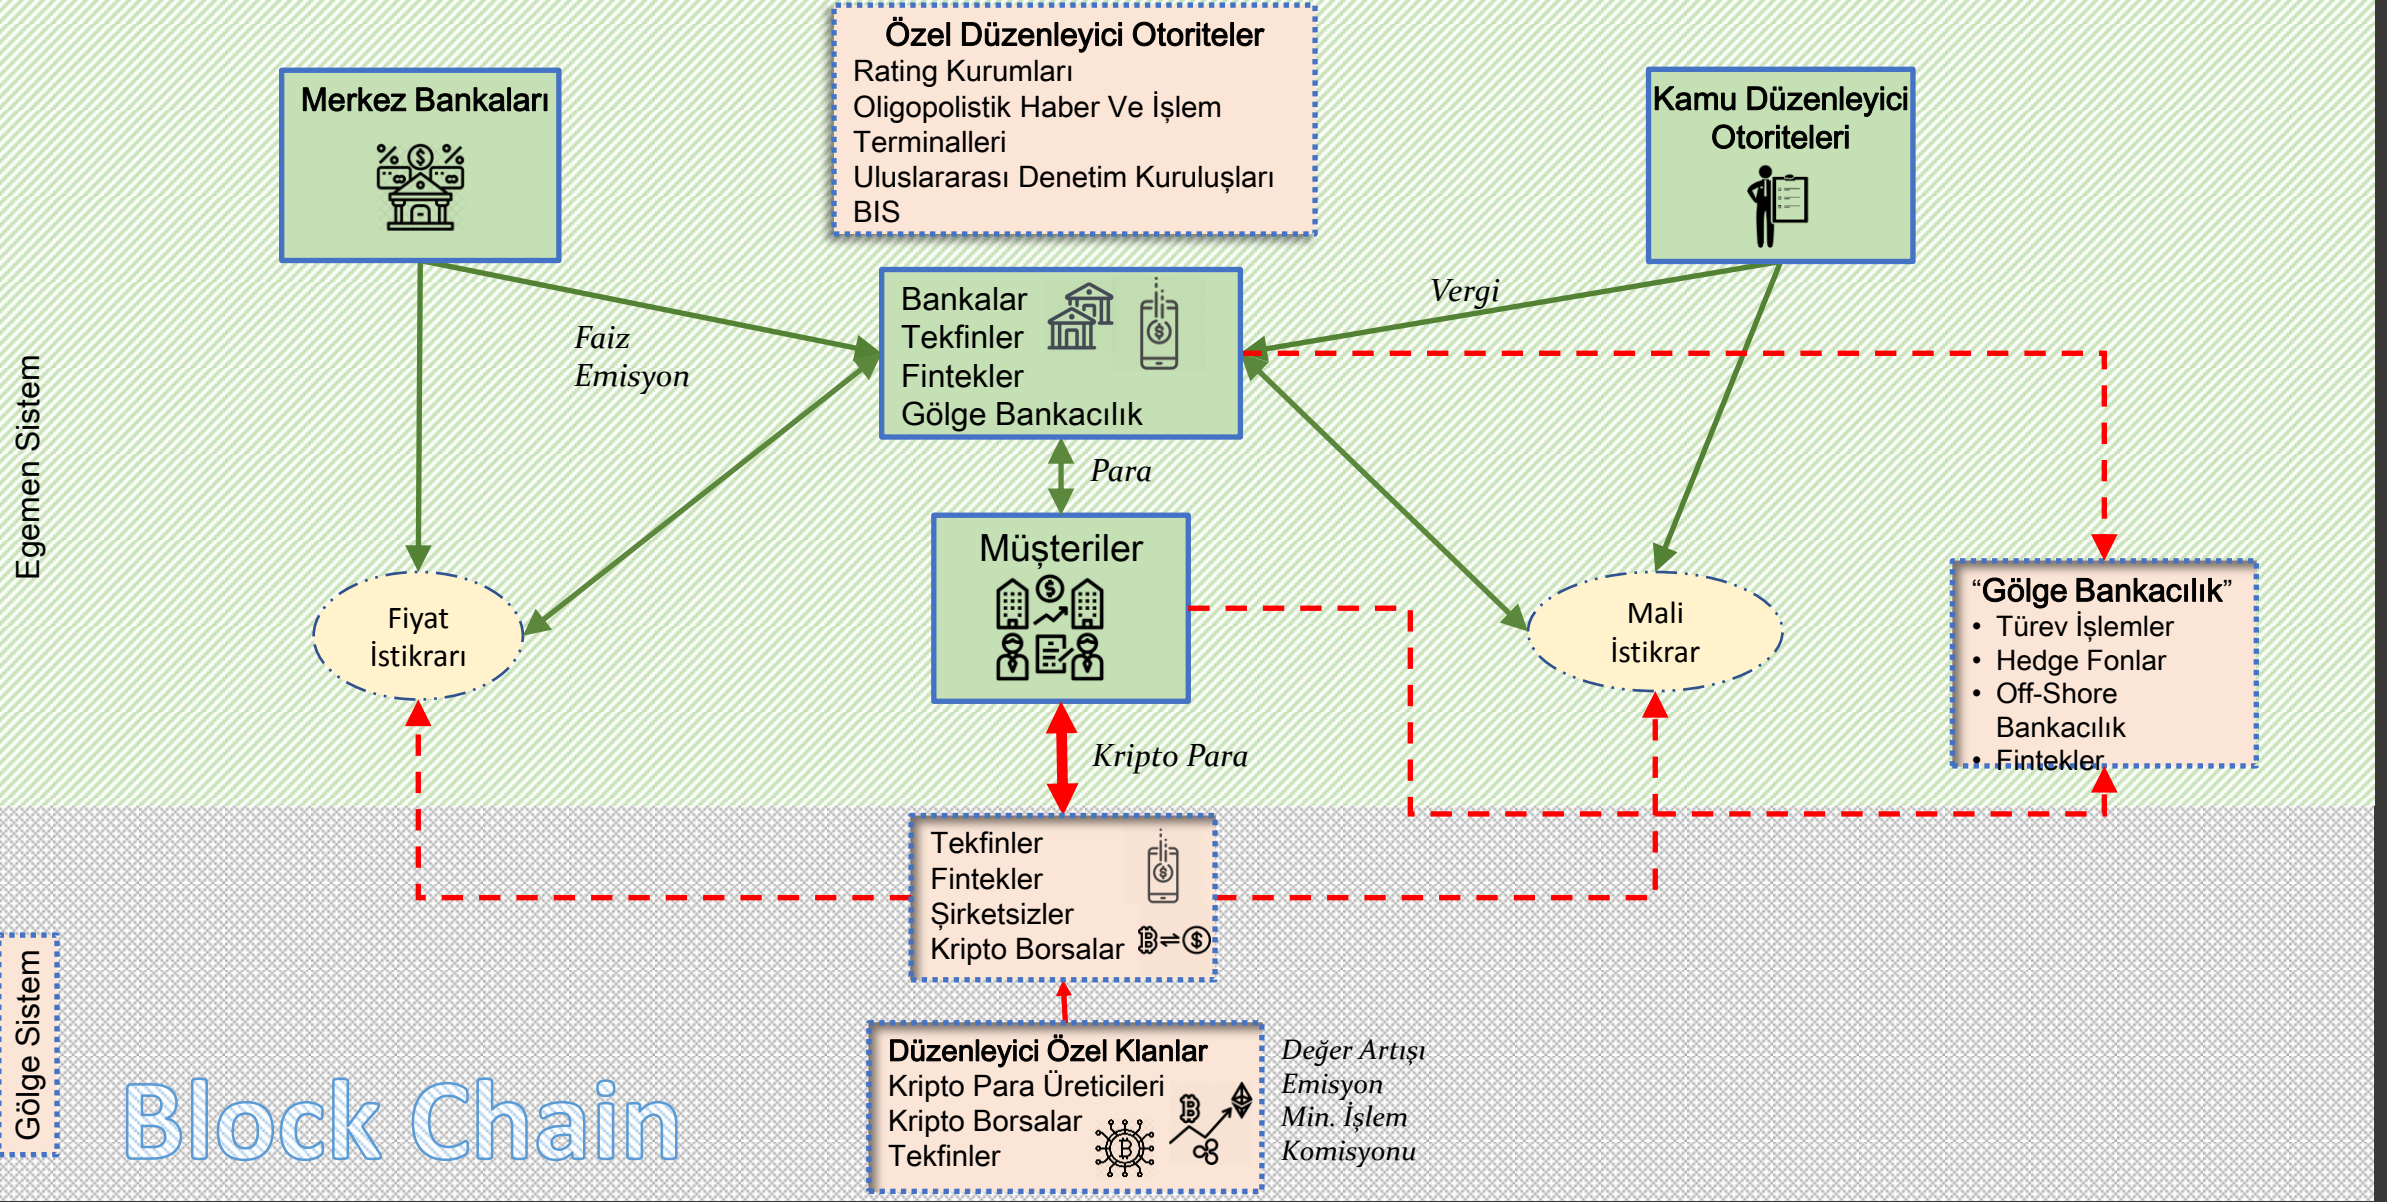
Özel Düzenleyici Otoriteler
Rating Kurumları
Oligopolistik Haber Ve İşlem Terminalleri
Uluslararası Denetim Kuruluşları
BIS

Merkez Bankaları

Kamu Düzenleyici Otoriteleri

Egemen Sistem

Faiz
Emisyon

Vergi

Bankalar
Tekfinler
Fintekler
Gölge Bankacılık

Para

Müşteriler

Fiyat İstikrarı

Mali İstikrar

"Gölge Bankacılık"
• Türev İşlemler
• Hedge Fonlar
• Off-Shore Bankacılık
• Fintekler

Kripto Para

Tekfinler
Fintekler
Şirketsizler
Kripto Borsalar

Gölge Sistem

Block Chain

Düzenleyici Özel Klanlar
Kripto Para Üreticileri
Kripto Borsalar
Tekfinler

Değer Artışı
Emisyon
Min. İşlem
Komisyonu